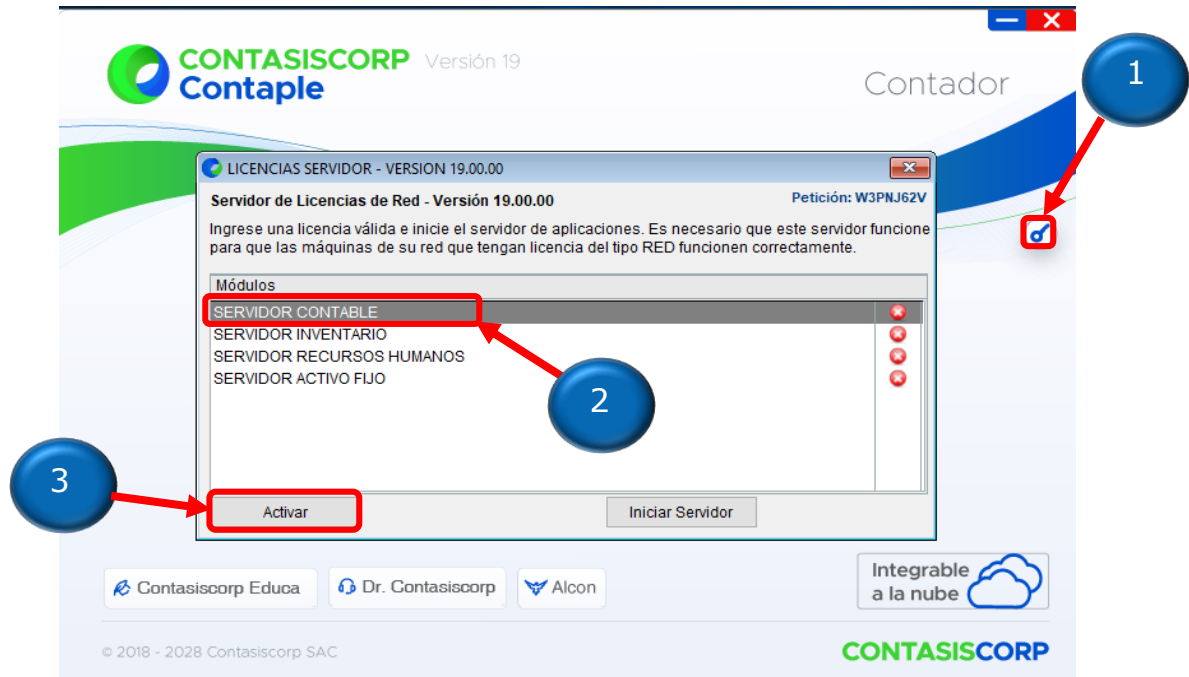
CONTASISCORP Contaple Versión 19

Contador

1

LICENCIAS SERVIDOR - VERSION 19.00.00

Servidor de Licencias de Red - Versión 19.00.00

Petición: W3PNJ62V

Ingrese una licencia válida e inicie el servidor de aplicaciones. Es necesario que este servidor funcione para que las máquinas de su red que tengan licencia del tipo RED funcionen correctamente.

Módulos

SERVIDOR CONTABLE
SERVIDOR INVENTARIO
SERVIDOR RECURSOS HUMANOS
SERVIDOR ACTIVO FIJO

2

3

Activar

Iniciar Servidor

Contasiscorp Educa

Dr. Contasiscorp

Alcon

Integrable a la nube

© 2018 - 2028 Contasiscorp SAC

CONTASISCORP